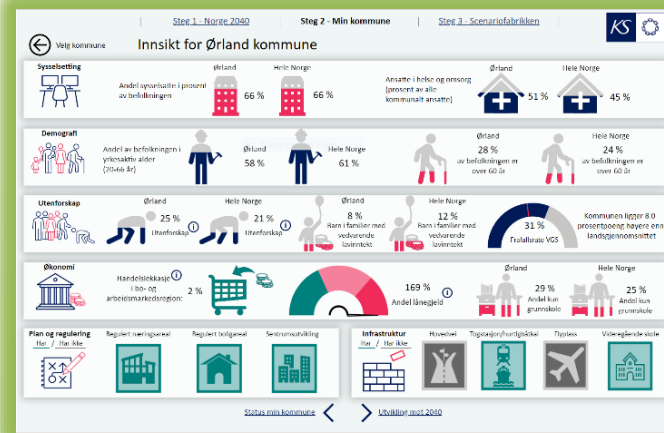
Steg 1 - Norge 2040
Steg 2 - Min kommune
Steg 3 - Scenariofabrikken

KS

Velg kommune
Innsikt for Ørland kommune

Sysselsetting
Andel sysselsatte i prosent av befolkningen
Ørland
66 %
Hele Norge
66 %
Ansatte i helse og omsorg (prosent av alle kommunalt ansatte)
Ørland
51 %
Hele Norge
45 %

Demografi
Andel av befolkningen i yrkesaktiv alder (20-66 år)
Ørland
58 %
Hele Norge
61 %
Ørland
28 %
av befolkningen er over 60 år
Hele Norge
24 %
av befolkningen er over 60 år

Utenforskap
Ørland
25 %
Utenforskap
Hele Norge
21 %
Utenforskap
Ørland
8 %
Barn i familier med vedvarende lavinntekt
Hele Norge
12 %
Barn i familier med vedvarende lavinntekt
31 %
Frafallsrate VGS
Kommunen ligger 8.0 prosentpoeng høyere enn landsgjennomsnittet

Økonomi
Handelslekkasje i bo- og arbeidsmarkedsregion:
2 %
169 %
Andel lånegjeld
Ørland
29 %
Andel kun grunnskole
Hele Norge
25 %
Andel kun grunnskole

Plan og regulering
Har / Har ikke
Regulert næringsareal
Regulert boligareal
Sentrumsutvikling

Infrastruktur
Har / Har ikke
Hovedvei
Togstasjon/hurtigbåtkai
Flyplass
Videregående skole

Status min kommune
Utvikling mot 2040